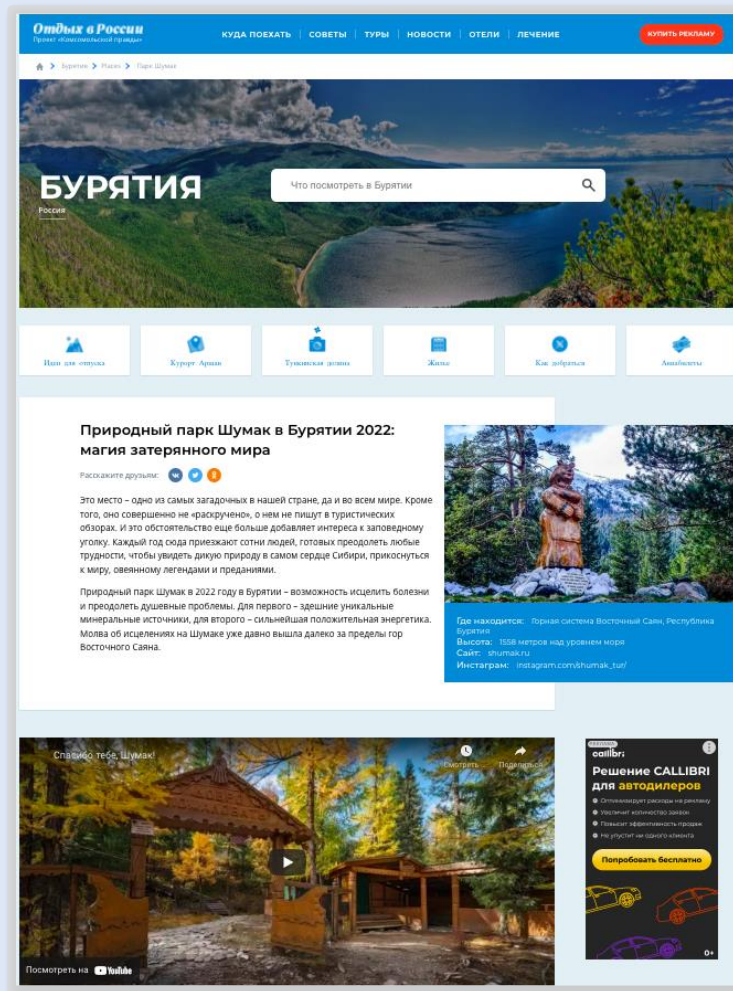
Отдых в России
Проект «Комсомольской правды»

КУДА ПОЕХАТЬ | СОВЕТЫ | ТУРЫ | НОВОСТИ | ОТЕЛИ | ЛЕЧЕНИЕ

КУПИТЬ РЕКЛАМУ

Бурятия > Places > Парк Шумак

БУРЯТИЯ
Россия

Что посмотреть в Бурятии

Идеи для отпуска | Курорт Аршан | Тункинская долина | Жилье | Как добраться | Авиабилеты

Природный парк Шумак в Бурятии 2022: магия затерянного мира

Расскажите друзьям:

Это место – одно из самых загадочных в нашей стране, да и во всем мире. Кроме того, оно совершенно не «раскручено», о нем не пишут в туристических обзорах. И это обстоятельство еще больше добавляет интереса к заповедному уголку. Каждый год сюда приезжают сотни людей, готовых преодолеть любые трудности, чтобы увидеть дикую природу в самом сердце Сибири, прикоснуться к миру, овеянному легендами и преданиями.

Природный парк Шумак в 2022 году в Бурятии – возможность исцелить болезни и преодолеть душевные проблемы. Для первого – здешние уникальные минеральные источники, для второго – сильнейшая положительная энергетика. Молва об исцелениях на Шумаке уже давно вышла далеко за пределы гор Восточного Саяна.

Где находится: Горная система Восточный Саян, Республика Бурятия
Высота: 1558 метров над уровнем моря
Сайт: shumak.ru
Инстаграм: instagram.com/shumak_tur/

Спасибо тебе, Шумак!
Смотреть позже
Поделиться
Посмотреть на YouTube

Реклама
callibri
Решение CALLIBRI для автодилеров
Оптимизирует расходы на рекламу
Увеличит количество заявок
Повысит эффективность продаж
Не упустит ни одного клиента
Попробовать бесплатно
0+